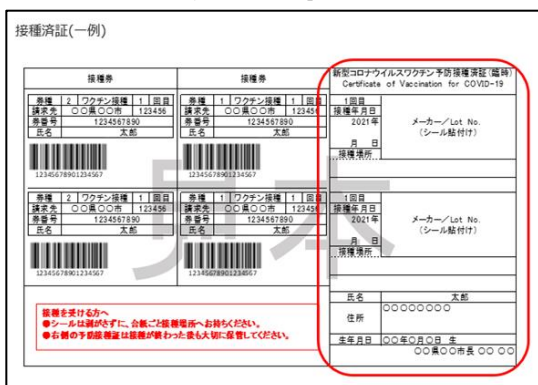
接種済証(一例)

接種券

| 券種 | 2 | ワクチン接種 | 1 | 回目 |
|---|---|---|---|---|
| 請求先 | ○○県○○市 | | | 123456 |
| 券番号 | 1234567890 | | | |
| 氏名 | 太郎 | | | |

12345678901234567

| 券種 | 2 | ワクチン接種 | 1 | 回目 |
|---|---|---|---|---|
| 請求先 | ○○県○○市 | | | 123456 |
| 券番号 | 1234567890 | | | |
| 氏名 | 太郎 | | | |

12345678901234567

接種券

| 券種 | 1 | ワクチン接種 | 1 | 回目 |
|---|---|---|---|---|
| 請求先 | ○○県○○市 | | | 123456 |
| 券番号 | 1234567890 | | | |
| 氏名 | 太郎 | | | |

12345678901234567

| 券種 | 2 | ワクチン接種 | 1 | 回目 |
|---|---|---|---|---|
| 請求先 | ○○県○○市 | | | 123456 |
| 券番号 | 1234567890 | | | |
| 氏名 | 太郎 | | | |

12345678901234567

見本

接種を受ける方へ
●シールは剥がさずに、会場ご接種場所へお持ちください。
●右側の予防接種証は接種が終わった後も大切に保管してください。

新型コロナウイルスワクチン予防接種済証(臨時)
Certificate of Vaccination for COVID-19

| 1回目 接種年月日 2021年 月 日 | メーカー／Lot No. (シール貼付け) |
|---|---|
| 接種場所 | |
| 1回目 接種年月日 2021年 月 日 | メーカー／Lot No. (シール貼付け) |
| 接種場所 | |
| 氏名 | 太郎 |
| 住所 | ○○○○○○○○ |
| 生年月日 | ○○年○月○日 生 |

○○県○○市長 ○○ ○○